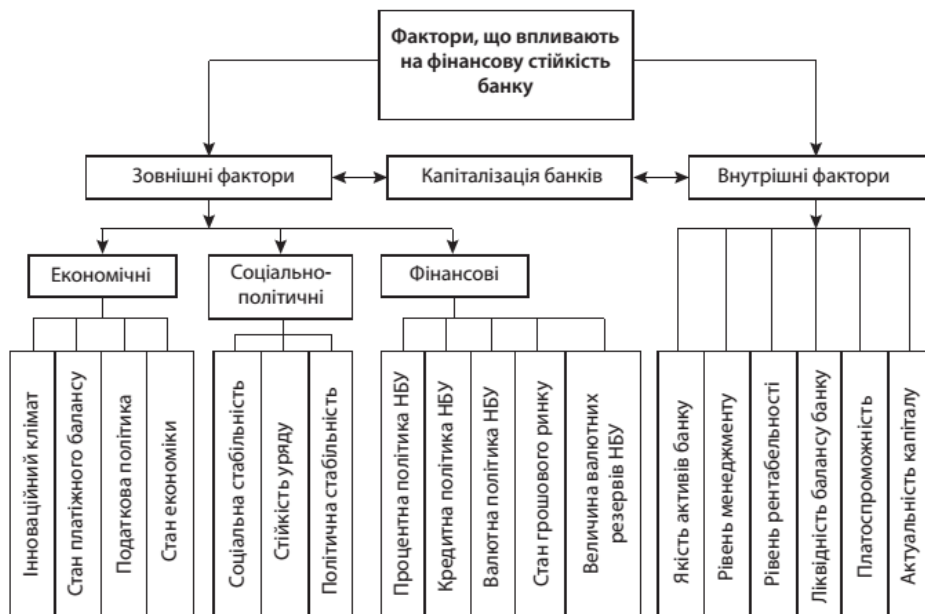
Фактори, що впливають на фінансову стійкість банку

Зовнішні фактори

Капіталізація банків

Внутрішні фактори

Економічні

Соціально-політичні

Фінансові

Інноваційний клімат

Стан платіжного балансу

Податкова політика

Стан економіки

Соціальна стабільність

Стійкість уряду

Політична стабільність

Процентна політика НБУ

Кредитна політика НБУ

Валютна політика НБУ

Стан грошового ринку

Величина валютних резервів НБУ

Якість активів банку

Рівень менеджменту

Рівень рентабельності

Ліквідність балансу банку

Платоспроможність

Актуальність капіталу